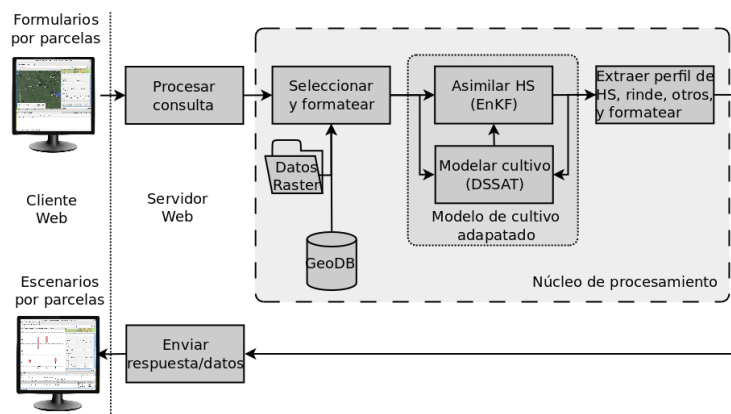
Formularios por parcelas

Cliente Web

Escenarios por parcelas

Procesar consulta

Servidor Web

Enviar respuesta/datos

Seleccionar y formatear

Datos Raster

GeoDB

Asimilar HS (EnKF)

Modelar cultivo (DSSAT)

Modelo de cultivo adapatado

Extraer perfil de HS, rinde, otros, y formatear

Núcleo de procesamiento